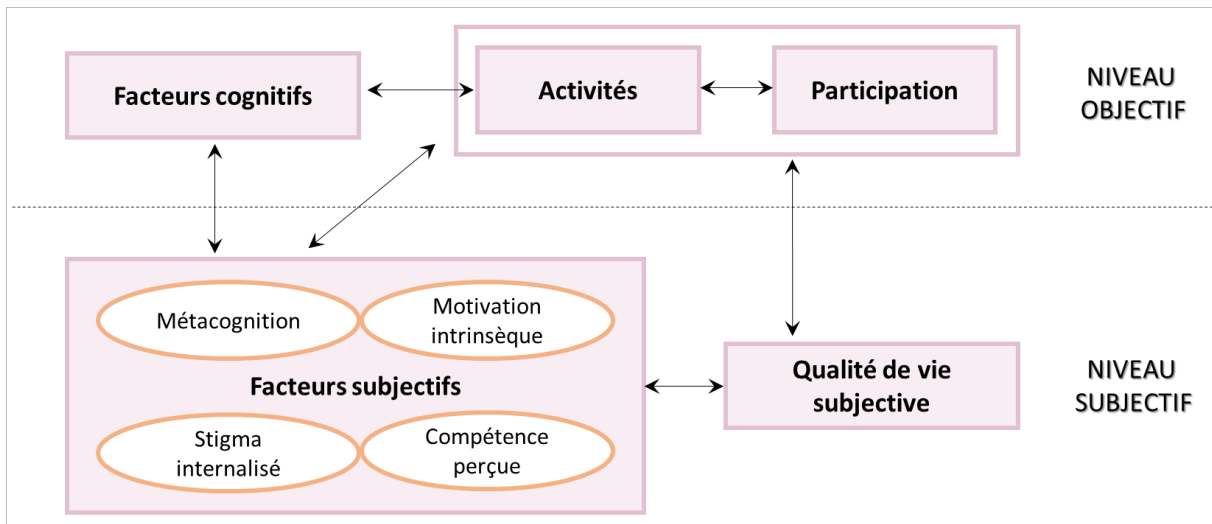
Facteurs cognitifs

Activités

Participation

NIVEAU OBJECTIF

Métacognition

Motivation intrinsèque

Facteurs subjectifs

Stigma internalisé

Compétence perçue

Qualité de vie subjective

NIVEAU SUBJECTIF